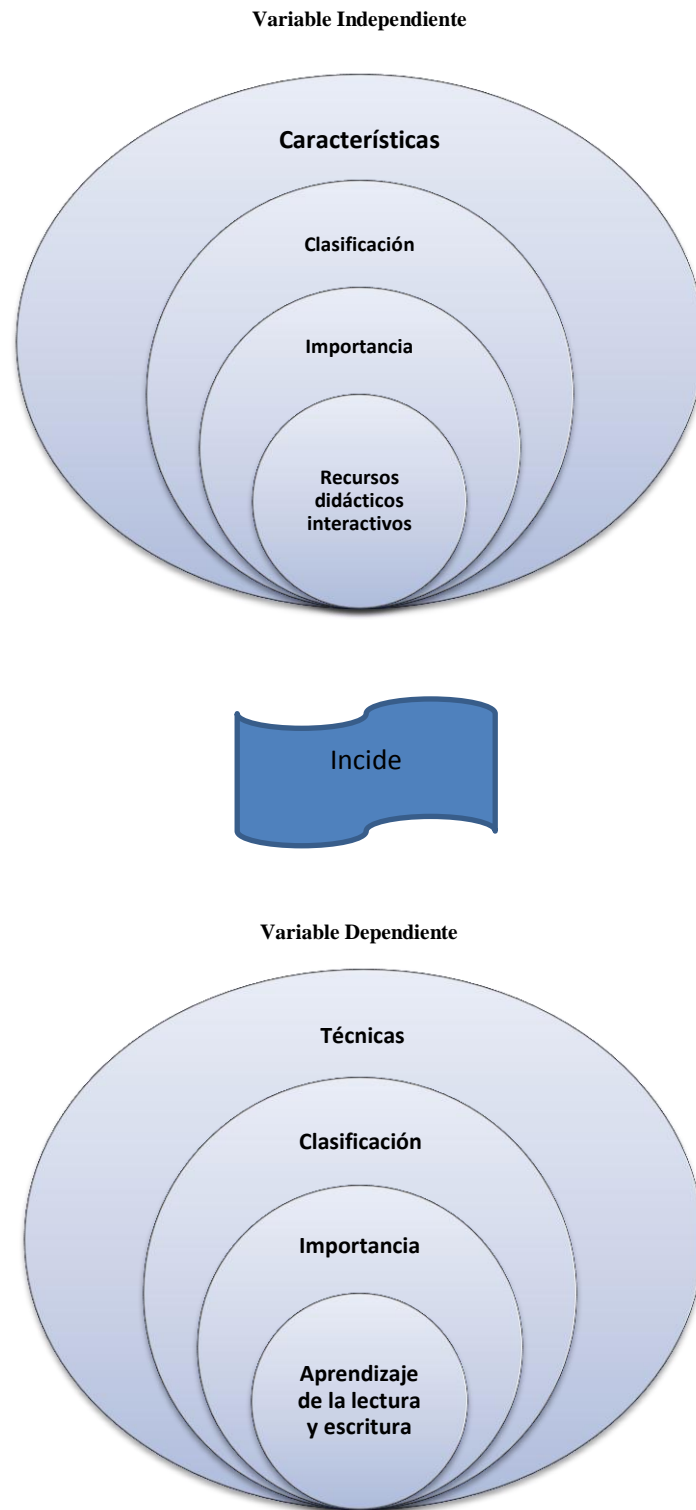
Variable Independiente

Características

Clasificación

Importancia

Recursos didácticos interactivos

Incide

Variable Dependiente

Técnicas

Clasificación

Importancia

Aprendizaje de la lectura y escritura